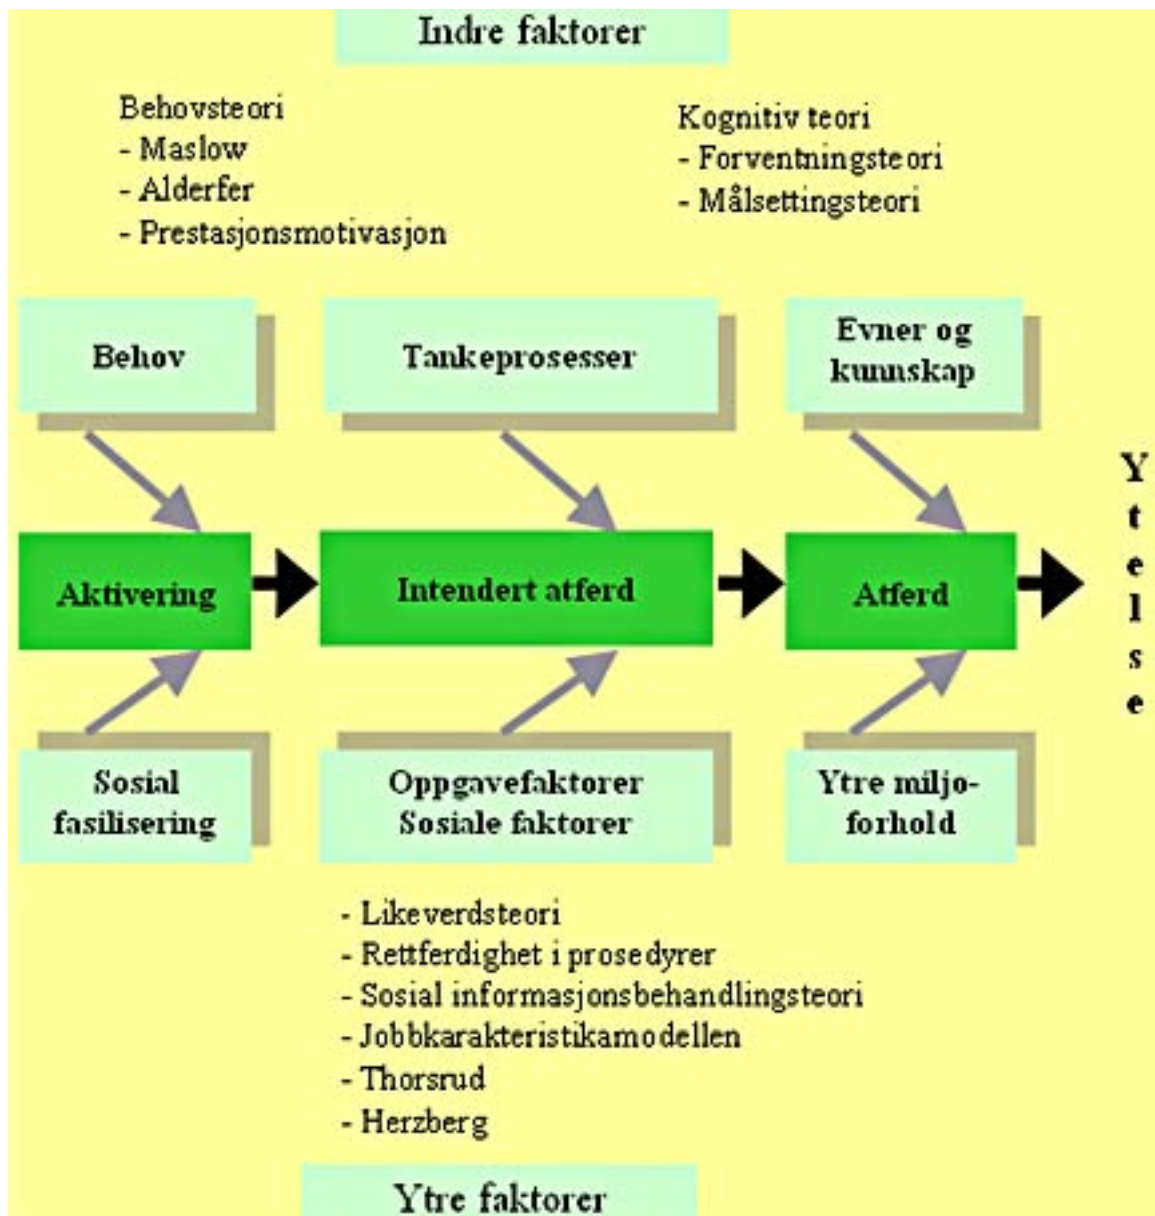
Indre faktorer

Behovsteori
- Maslow
- Alderfer
- Prestasjonsmotivasjon

Kognitiv teori
- Forventningsteori
- Målsettingsteori

Behov

Tankeprosesser

Evner og kunnskap

Aktivering

Intendert atferd

Atferd

Ytelse

Sosial fasilisering

Oppgavefaktorer
Sosiale faktorer

Ytre miljoforhold

- Likeverdsteori
- Rettferdighet i prosedyrer
- Sosial informasjonsbehandlingsteori
- Jobbkarakteristikamodellen
- Thorsrud
- Herzberg

Ytre faktorer